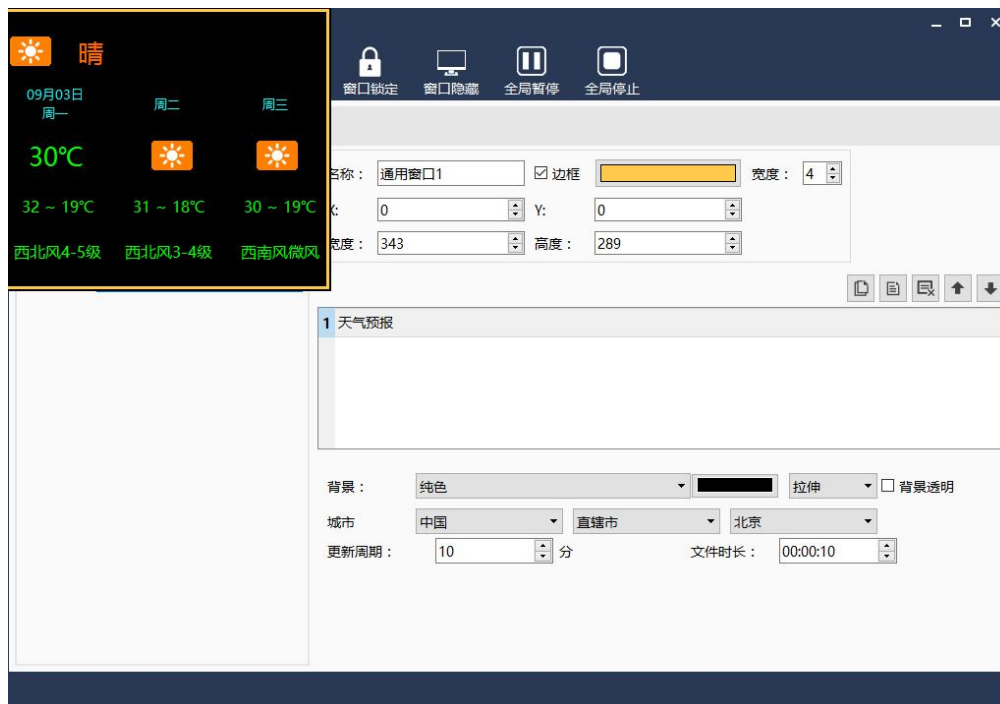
晴

09月03日
周一

周二

周三

30℃

32 ~ 19℃

31 ~ 18℃

30 ~ 19℃

西北风4-5级

西北风3-4级

西南风微风

窗口锁定 窗口隐藏 全局暂停 全局停止

名称： 通用窗口1 ☑ 边框 宽度： 4

X: 0 Y: 0

宽度： 343 高度： 289

1 天气预报

背景： 纯色 拉伸 ☐ 背景透明

城市 中国 直辖市 北京

更新周期： 10 分 文件时长： 00:00:10